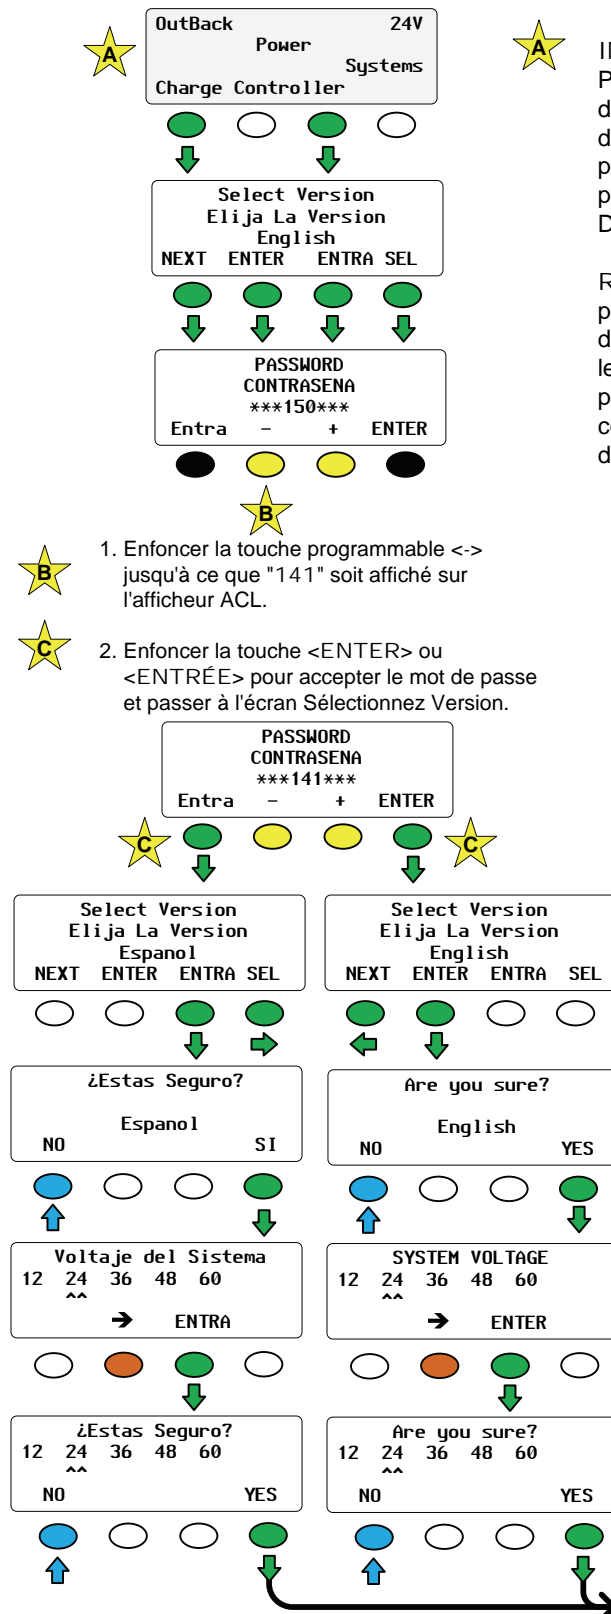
A

OutBack 24V
Power
Systems
Charge Controller

Select Version
Elija La Version
English
NEXT ENTER ENTRA SEL

PASSWORD
CONTRASENA
***150***
Entra - + ENTER

B

A

I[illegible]
P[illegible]
d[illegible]
d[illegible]
p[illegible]
p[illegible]
D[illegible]

R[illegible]
p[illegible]
d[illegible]
le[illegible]
p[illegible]
c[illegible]
d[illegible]

B 1. Enfoncer la touche programmable <-> jusqu'à ce que "141" soit affiché sur l'afficheur ACL.

C 2. Enfoncer la touche <ENTER> ou <ENTRÉE> pour accepter le mot de passe et passer à l'écran Sélectionnez Version.

PASSWORD
CONTRASENA
***141***
Entra - + ENTER

C C

Select Version
Elija La Version
Espanol
NEXT ENTER ENTRA SEL

Select Version
Elija La Version
English
NEXT ENTER ENTRA SEL

¿Estas Seguro?
Espanol
NO SI

Are you sure?
English
NO YES

Voltaje del Sistema
12 24 36 48 60
^^
➔ ENTRA

SYSTEM VOLTAGE
12 24 36 48 60
^^
➔ ENTER

¿Estas Seguro?
12 24 36 48 60
^^
NO YES

Are you sure?
12 24 36 48 60
^^
NO YES